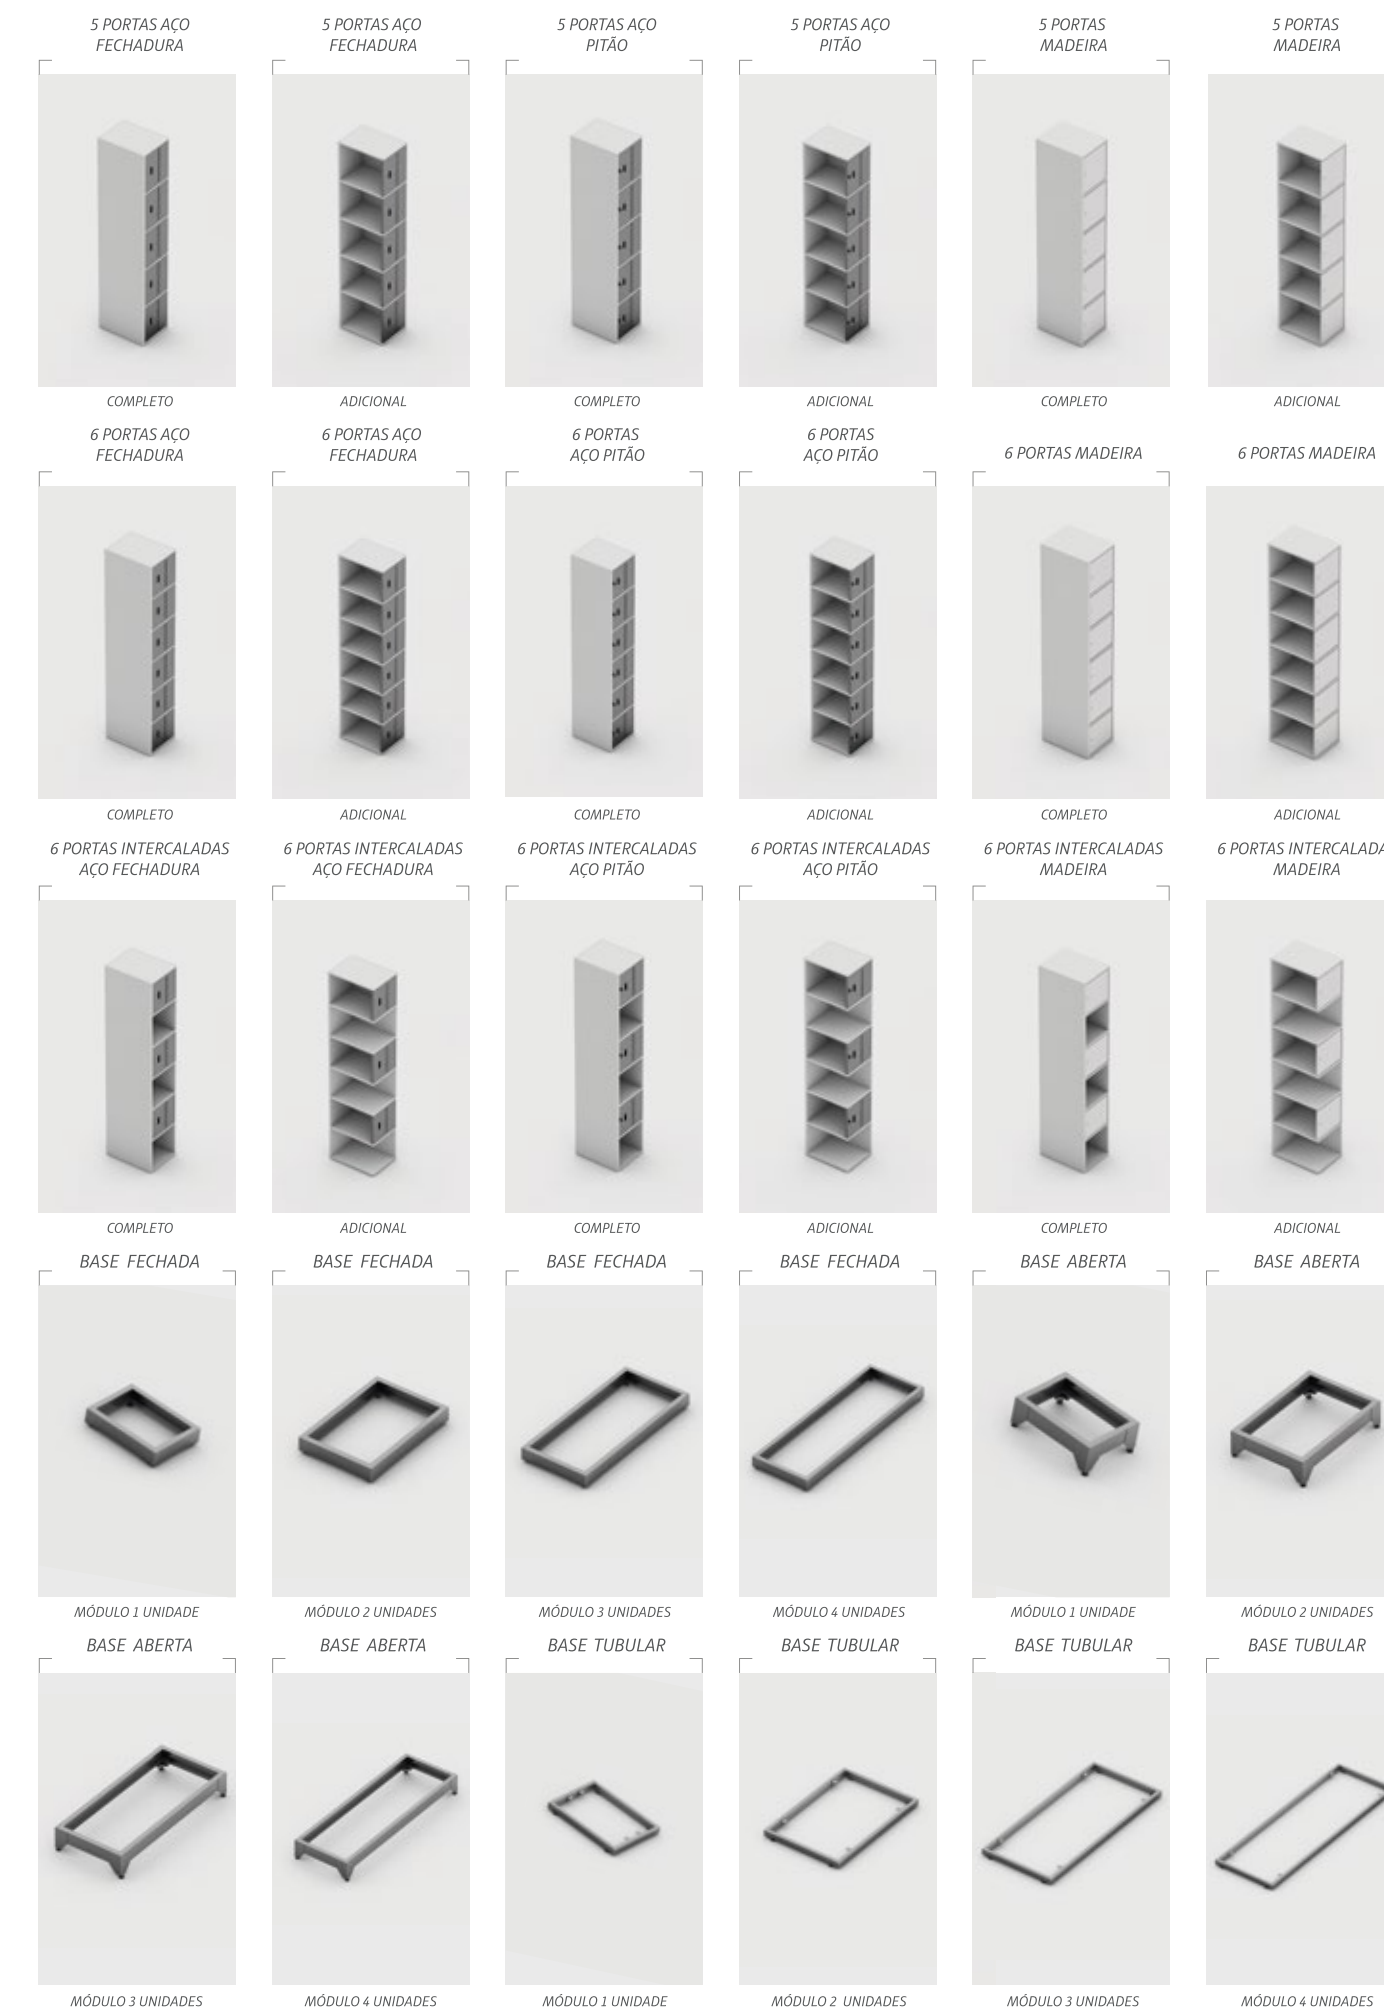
5 PORTAS AÇO FECHADURA

COMPLETO

5 PORTAS AÇO FECHADURA

ADICIONAL

5 PORTAS AÇO PITÃO

COMPLETO

5 PORTAS AÇO PITÃO

ADICIONAL

5 PORTAS MADEIRA

COMPLETO

5 PORTAS MADEIRA

ADICIONAL

6 PORTAS AÇO FECHADURA

COMPLETO

6 PORTAS AÇO FECHADURA

ADICIONAL

6 PORTAS AÇO PITÃO

COMPLETO

6 PORTAS AÇO PITÃO

ADICIONAL

6 PORTAS MADEIRA

COMPLETO

6 PORTAS MADEIRA

ADICIONAL

6 PORTAS INTERCALADAS AÇO FECHADURA

COMPLETO

6 PORTAS INTERCALADAS AÇO FECHADURA

ADICIONAL

6 PORTAS INTERCALADAS AÇO PITÃO

COMPLETO

6 PORTAS INTERCALADAS AÇO PITÃO

ADICIONAL

6 PORTAS INTERCALADAS MADEIRA

COMPLETO

6 PORTAS INTERCALADA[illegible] MADEIRA

ADICIONAL

BASE FECHADA

MÓDULO 1 UNIDADE

BASE FECHADA

MÓDULO 2 UNIDADES

BASE FECHADA

MÓDULO 3 UNIDADES

BASE FECHADA

MÓDULO 4 UNIDADES

BASE ABERTA

MÓDULO 1 UNIDADE

BASE ABERTA

MÓDULO 2 UNIDADES

BASE ABERTA

MÓDULO 3 UNIDADES

BASE ABERTA

MÓDULO 4 UNIDADES

BASE TUBULAR

MÓDULO 1 UNIDADE

BASE TUBULAR

MÓDULO 2 UNIDADES

BASE TUBULAR

MÓDULO 3 UNIDADES

BASE TUBULAR

MÓDULO 4 UNIDADES